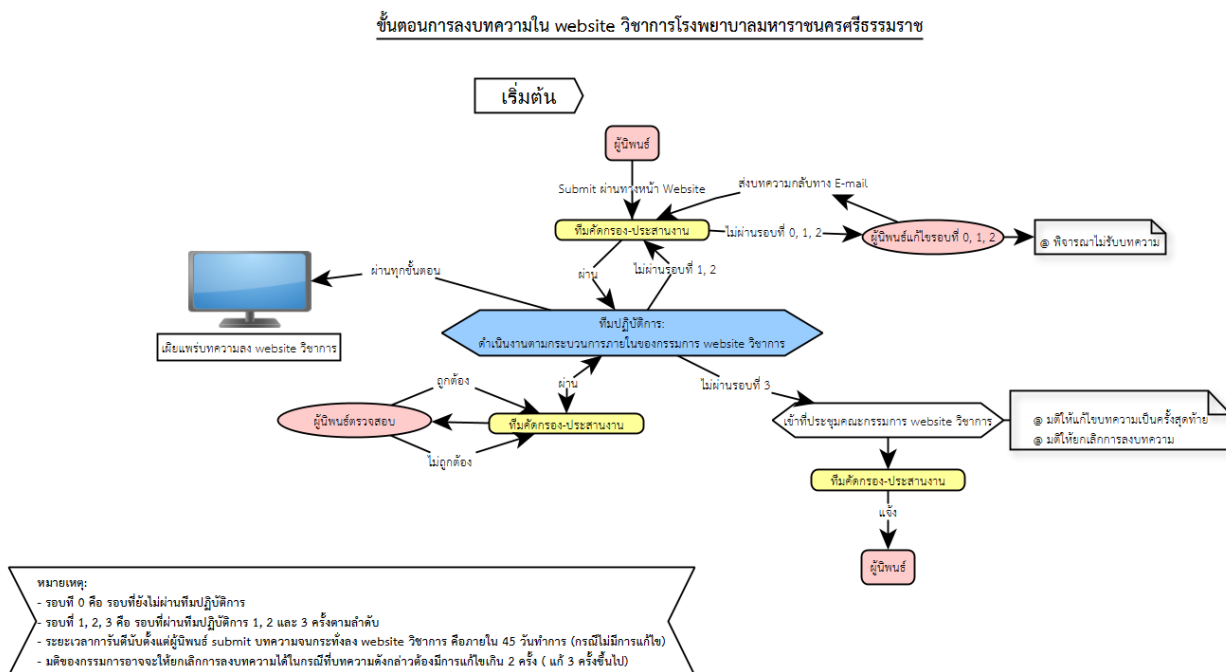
ขั้นตอนการลงบทความใน website วิชาการโรงพยาบาลมหาราชนครศรีธรรมราช

เริ่มต้น

ผู้นิพนธ์

Submit ผ่านทางหน้า Website

ส่งบทความกลับทาง E-mail

ทีมคัดกรอง-ประสานงาน

ไม่ผ่านรอบที่ 0, 1, 2

ผู้นิพนธ์แก้ไขรอบที่ 0, 1, 2

@ พิจารณาไม่รับบทความ

ผ่านทุกขั้นตอน

ผ่าน

ไม่ผ่านรอบที่ 1, 2

ทีมปฏิบัติการ:
ดำเนินงานตามกระบวนการภายในของกรรมการ website วิชาการ

เผยแพร่บทความลง website วิชาการ

ถูกต้อง

ผ่าน

ไม่ผ่านรอบที่ 3

ผู้นิพนธ์ตรวจสอบ

ทีมคัดกรอง-ประสานงาน

ไม่ถูกต้อง

เข้าที่ประชุมคณะกรรมการ website วิชาการ

@ มติให้แก้ไขบทความเป็นครั้งสุดท้าย
@ มติให้ยกเลิกการลงบทความ

ทีมคัดกรอง-ประสานงาน

แจ้ง

ผู้นิพนธ์

หมายเหตุ:
- รอบที่ 0 คือ รอบที่ยังไม่ผ่านทีมปฏิบัติการ
- รอบที่ 1, 2, 3 คือ รอบที่ผ่านทีมปฏิบัติการ 1, 2 และ 3 ครั้งตามลำดับ
- ระยะเวลาการนับตั้งแต่ผู้นิพนธ์ submit บทความจนกระทั่งลง website วิชาการ คือภายใน 45 วันทำการ (กรณีไม่มีการแก้ไข)
- มติของกรรมการอาจจะให้ยกเลิกการลงบทความได้ในกรณีที่บทความดังกล่าวต้องมีการแก้ไขเกิน 2 ครั้ง ( แก้ 3 ครั้งขึ้นไป)